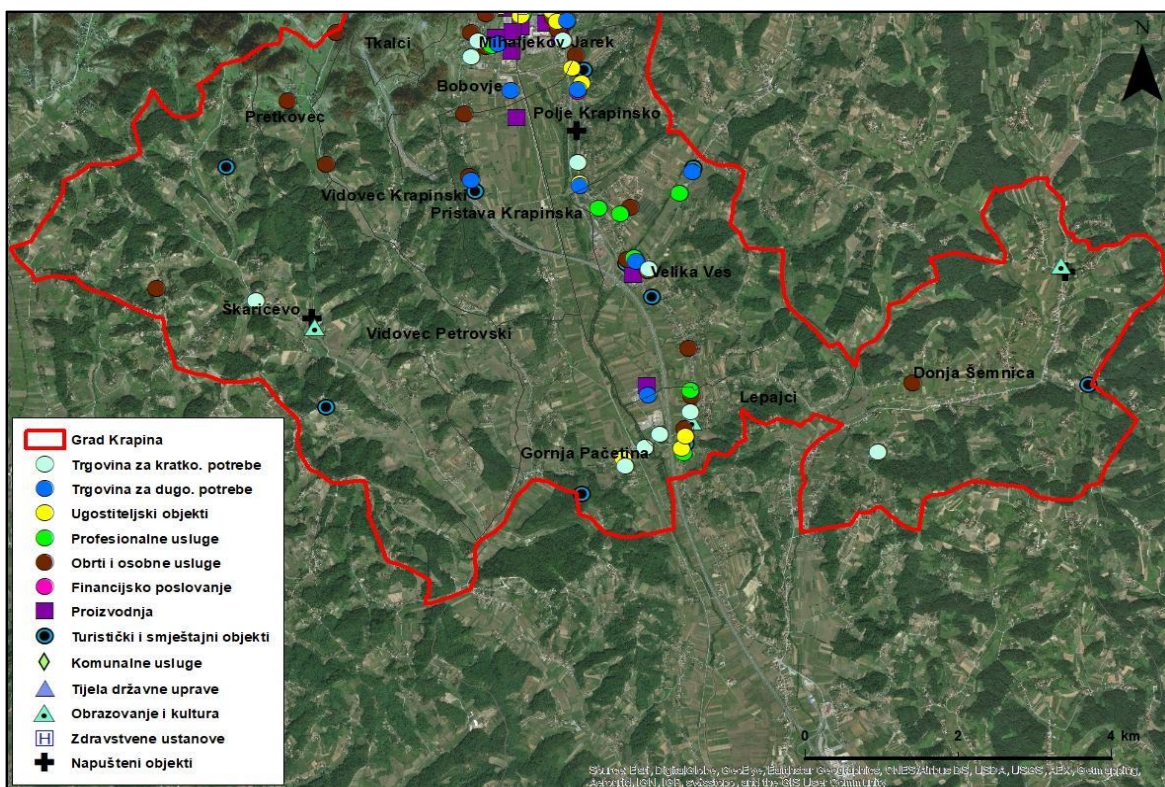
N

Tkalci
Mihaljekov Jarek
Bobovje
Polje Krapinsko
Pretkovec
Vidovec Krapinski
Pristava Krapinska
Velika Ves
Škarićevo
Vidovec Petrovski
Donja Šemnica
Lepajci
Gornja Pačetina

Grad Krapina
Trgovina za kratko. potrebe
Trgovina za dugo. potrebe
Ugostiteljski objekti
Profesionalne usluge
Obrti i osobne usluge
Financijsko poslovanje
Proizvodnja
Turistički i smještajni objekti
Komunalne usluge
Tijela državne uprave
Obrazovanje i kultura
Zdravstvene ustanove
Napušteni objekti

0 2 4 km

Sources: Esri, DigitalGlobe, GeoEye, Earthstar Geographics, CNES/Airbus DS, USDA, USGS, AEX, Getmapping, Aerogrid, IGN, IGP, swisstopo, and the GIS User Community